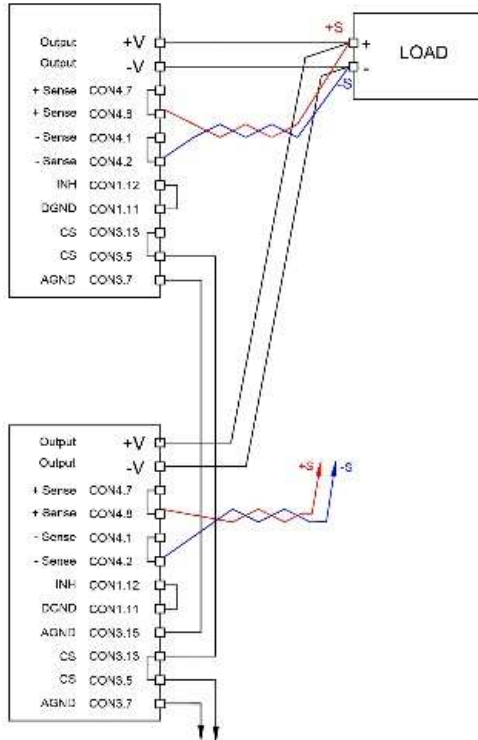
Output +V
Output -V
+ Sense CON4.7
+ Sense CON4.8
- Sense CON4.1
- Sense CON4.2
INH CON1.12
DGND CON1.11
CS CON3.13
CS CON3.5
AGND CON3.7

+S
-S
+
-
LOAD

Output +V
Output -V
+ Sense CON4.7
+ Sense CON4.8
- Sense CON4.1
- Sense CON4.2
INH CON1.12
DGND CON1.11
AGND CON3.15
CS CON3.13
CS CON3.5
AGND CON3.7

+S
-S